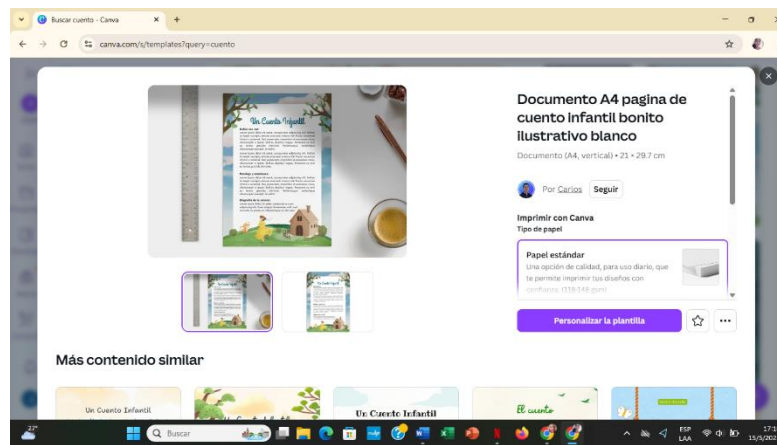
Buscar cuento - Canva
canva.com/s/templates?query=cuento

Un Cuento Infantil

Documento A4 pagina de cuento infantil bonito ilustrativo blanco

Documento (A4, vertical) • 21 × 29.7 cm

Por Carlos Seguir

Imprimir con Canva
Tipo de papel

Papel estándar
Una opción de calidad, para uso diario, que te permite imprimir tus diseños con confianza. (119/148 g/m²)

Personalizar la plantilla

Más contenido similar

Un Cuento Infantil
Un Cuento Infantil
El cuento

Q Buscar
ESP LAA
17:1
15/5/20